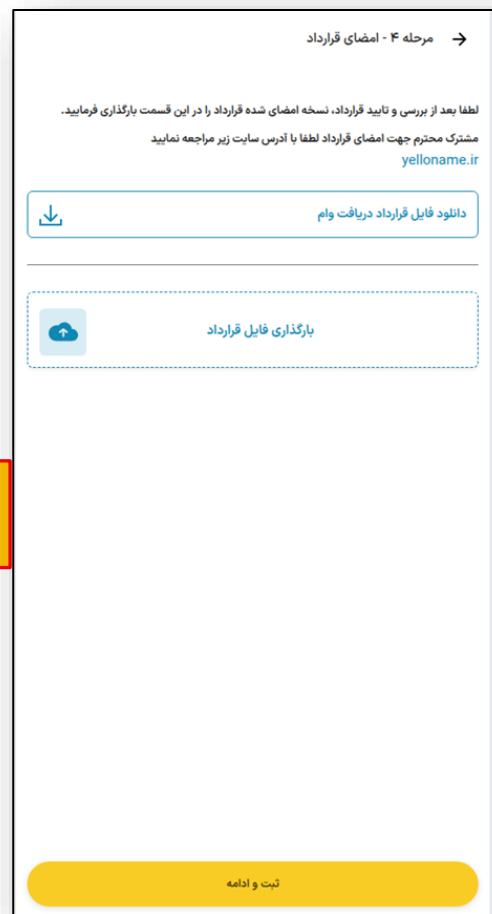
مرحله ۴ - امضای قرارداد

لطفا بعد از بررسی و تایید قرارداد، نسخه امضای شده قرارداد را در این قسمت بارگذاری فرمایید.

مشترک محترم جهت امضای قرارداد لطفا با آدرس سایت زیر مراجعه نمایید
yelloname.ir

دانلود فایل قرارداد دریافت وام

بارگذاری فایل قرارداد

ثبت و ادامه